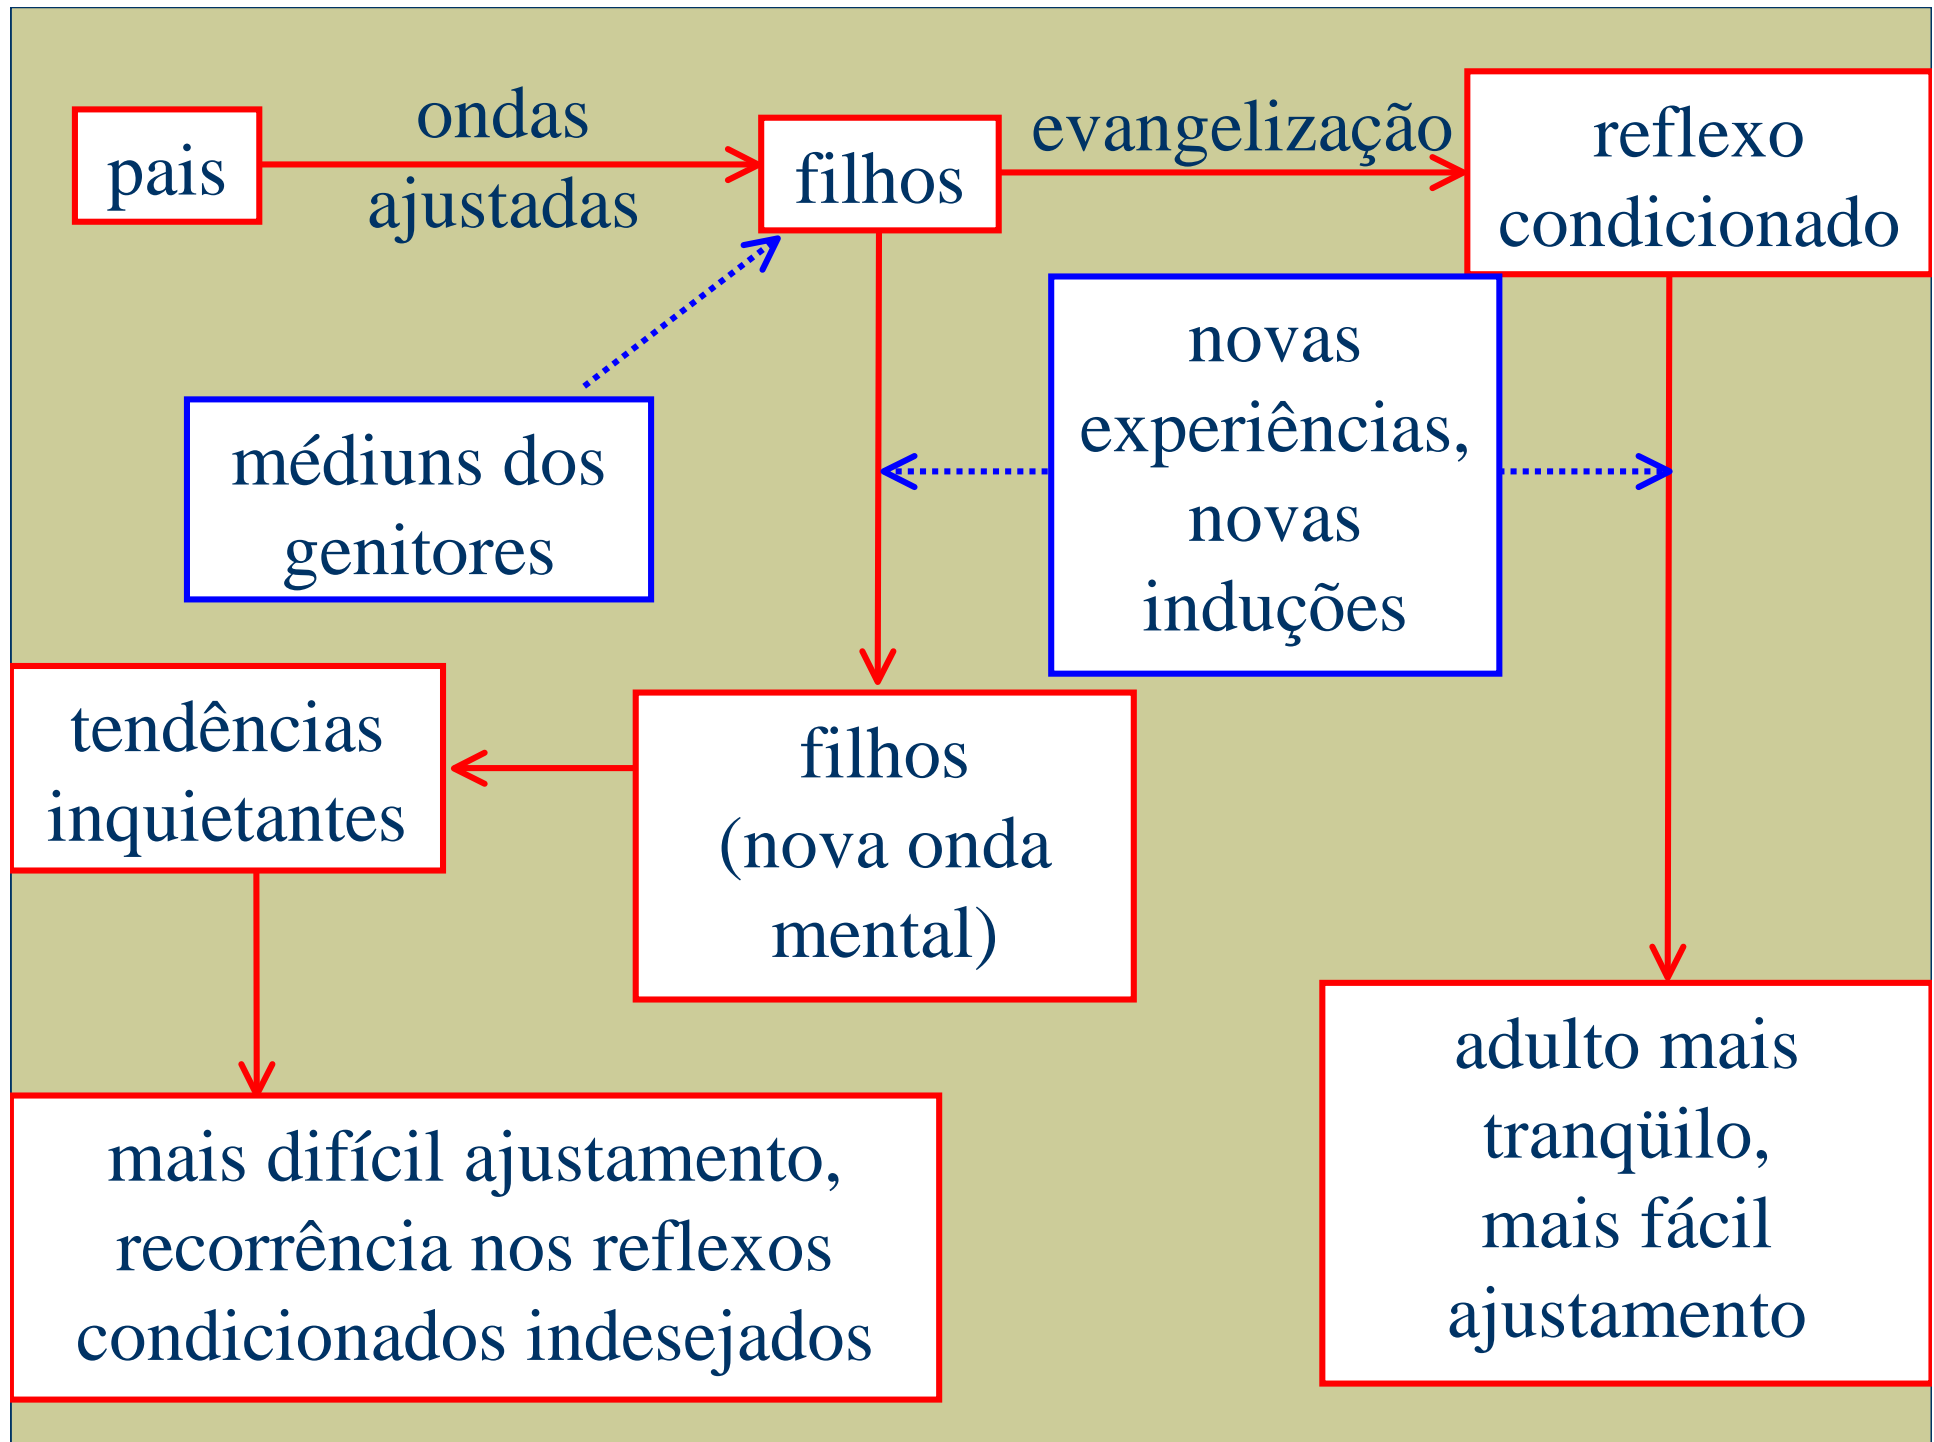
pais

ondas ajustadas

filhos

evangelização

reflexo condicionado

médiuns dos genitores

novas experiências, novas induções

tendências inquietantes

filhos (nova onda mental)

mais difícil ajustamento, recorrência nos reflexos condicionados indesejados

adulto mais tranqüilo, mais fácil ajustamento